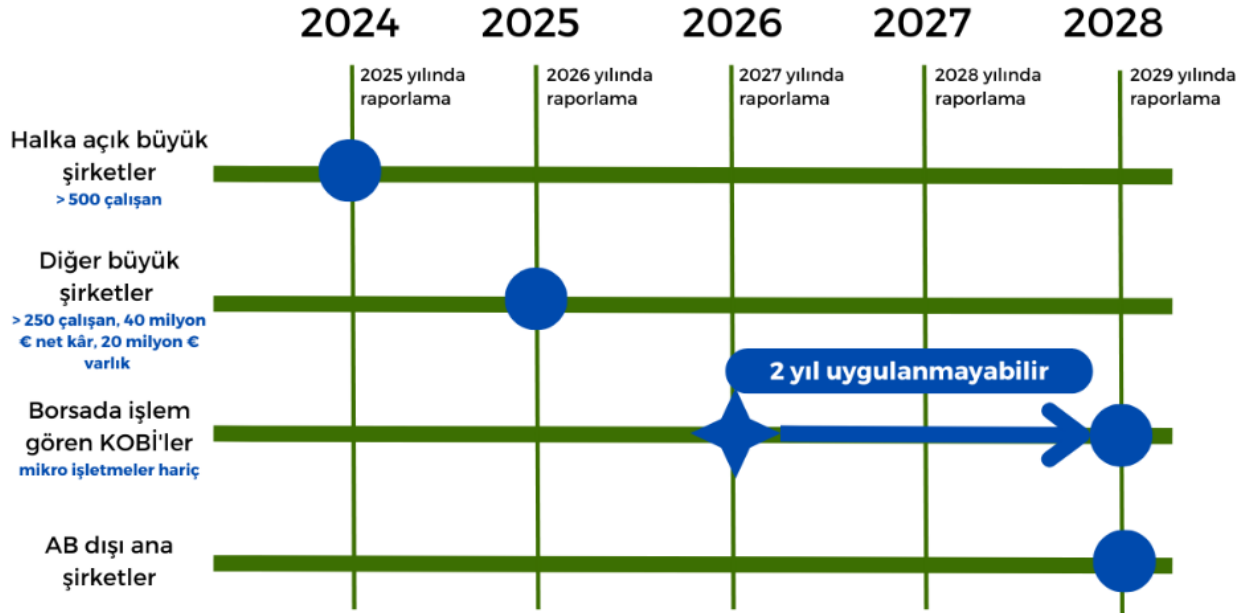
2024 2025 2026 2027 2028

2025 yılında raporlama

2026 yılında raporlama

2027 yılında raporlama

2028 yılında raporlama

2029 yılında raporlama

Halka açık büyük şirketler
> 500 çalışan

Diğer büyük şirketler
> 250 çalışan, 40 milyon € net kâr, 20 milyon € varlık

2 yıl uygulanmayabilir

Borsada işlem gören KOBİ'ler
mikro işletmeler hariç

AB dışı ana şirketler